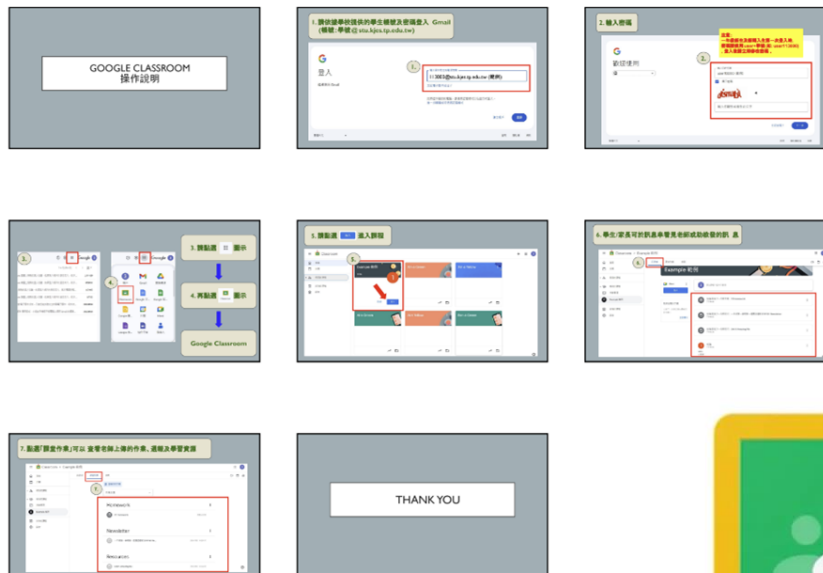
GOOGLE CLASSROOM
操作說明

1. 請依據學校提供的學生帳號及密碼登入 Gmail (帳號: 學號@stu.kjcs.tp.edu.tw)

1.

11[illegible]@stu.kjcs.tp.edu.tw (範例)

登入

2. 輸入密碼

2.

注意:
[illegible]

歡迎使用

3.

3. 請點選 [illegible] 圖示

4.

4. 再點選 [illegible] 圖示

Google Classroom

5. 請點選 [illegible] 進入課程

5.

6. 學生/家長可於訊息串看見老師成功張貼的訊息

6.

Example 範例

7. 點選「課堂作業」可以查看老師上傳的作業、測驗及學習資源

7.

THANK YOU